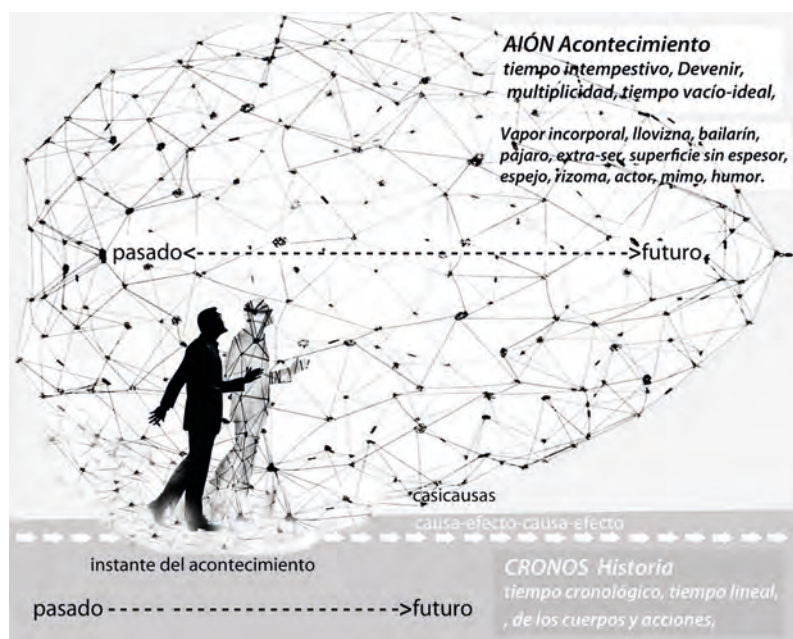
AIÓN Acontecimiento
tiempo intempestivo, Devenir, multiplicidad, tiempo vacío-ideal,

Vapor incorporal, llovizna, bailarín, pájaro, extra-ser, superficie sin espesor, espejo, rizoma, actor, mimo, humor.

pasado<-------------------------------------->futuro

casicausas

causa-efecto-causa-efecto

instante del acontecimiento

pasado ---- ------------------->futuro

CRONOS Historia
tiempo cronológico, tiempo lineal, , de los cuerpos y acciones,